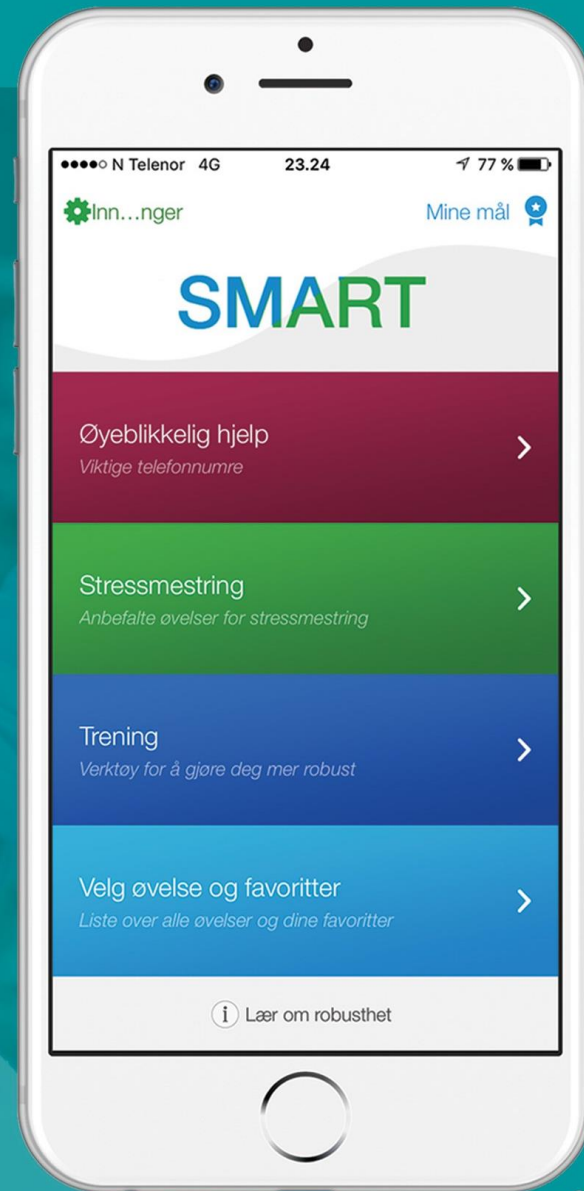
●●●●○ N Telenor 4G 23.24 77 %

Inn…nger

Mine mål

SMART

Øyeblikkelig hjelp
Viktige telefonnumre

Stressmestring
Anbefalte øvelser for stressmestring

Trening
Verktøy for å gjøre deg mer robust

Velg øvelse og favoritter
Liste over alle øvelser og dine favoritter

i Lær om robusthet